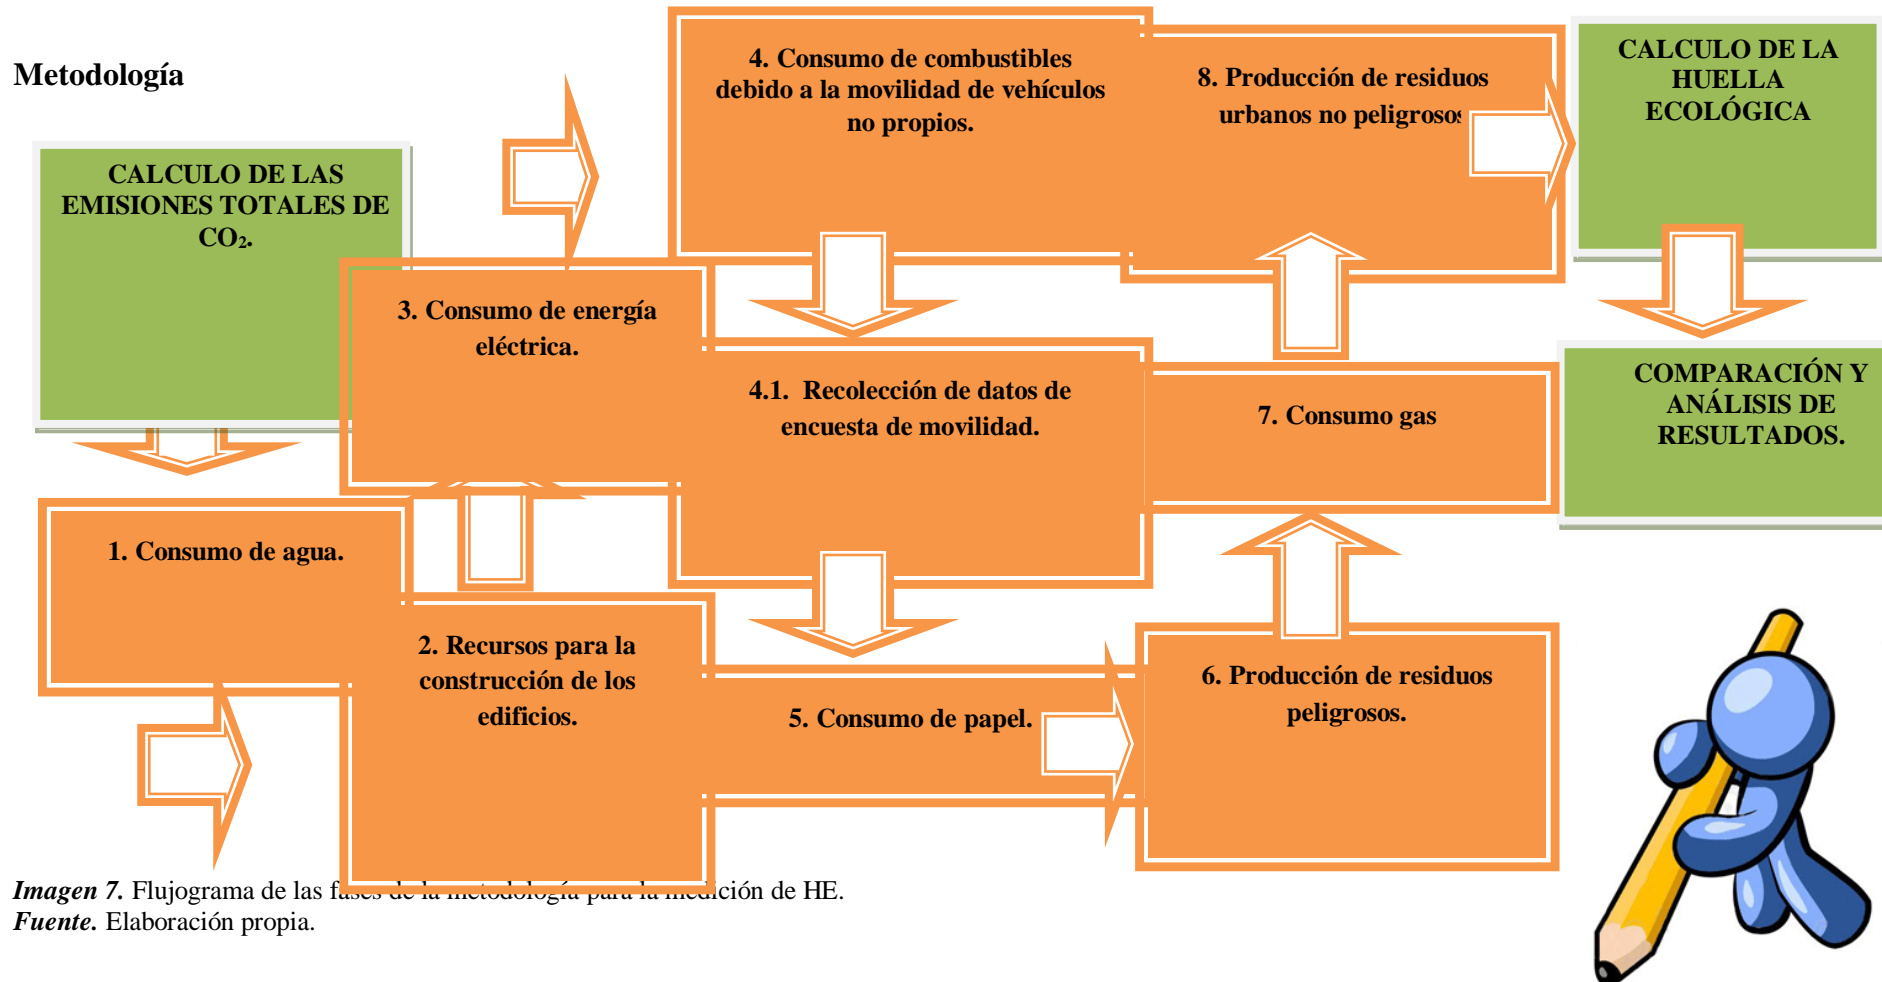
Metodología

CALCULO DE LAS EMISIONES TOTALES DE $CO_2$.

1. Consumo de agua.

2. Recursos para la construcción de los edificios.

3. Consumo de energía eléctrica.

4. Consumo de combustibles debido a la movilidad de vehículos no propios.

4.1. Recolección de datos de encuesta de movilidad.

5. Consumo de papel.

6. Producción de residuos peligrosos.

7. Consumo gas

8. Producción de residuos urbanos no peligroso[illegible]

CALCULO DE LA HUELLA ECOLÓGICA

COMPARACIÓN Y ANÁLISIS DE RESULTADOS.

Imagen 7. Flujograma de las fa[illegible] medición de HE.
Fuente. Elaboración propia.